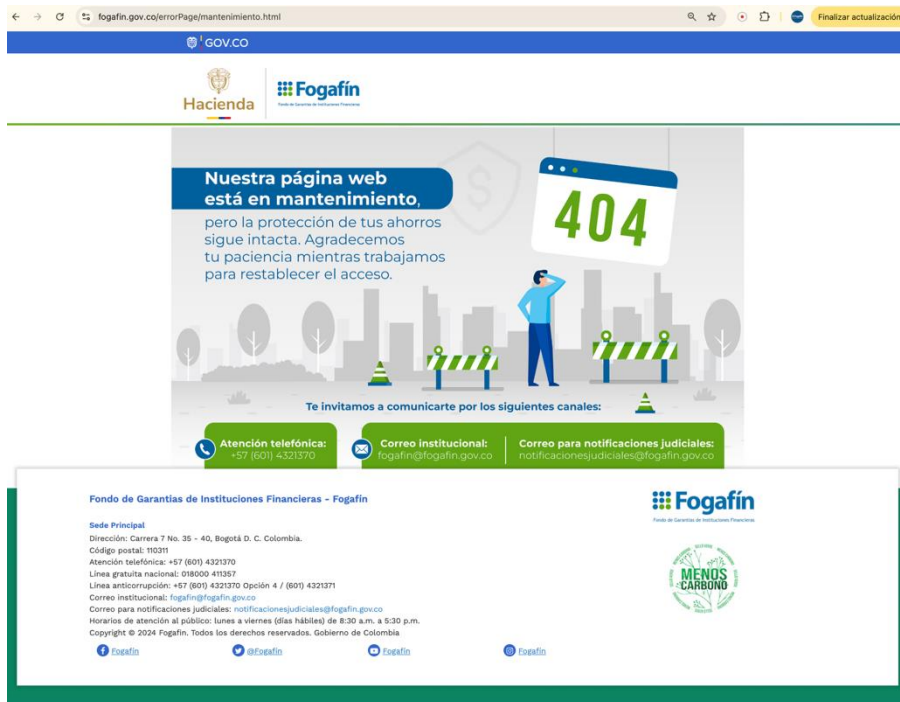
fogafin.gov.co/errorPage/mantenimiento.html

Finalizar actualización

GOV.CO

Hacienda

Fogafín
Fondo de Garantías de Instituciones Financieras

Nuestra página web está en mantenimiento,

pero la protección de tus ahorros sigue intacta. Agradecemos tu paciencia mientras trabajamos para restablecer el acceso.

404

Te invitamos a comunicarte por los siguientes canales:

Atención telefónica: +57 (601) 4321370

Correo institucional: fogafin@fogafin.gov.co

Correo para notificaciones judiciales: notificacionesjudiciales@fogafin.gov.co

Fondo de Garantías de Instituciones Financieras - Fogafín

Sede Principal
Dirección: Carrera 7 No. 35 - 40, Bogotá D. C. Colombia.
Código postal: 110311
Atención telefónica: +57 (601) 4321370
Línea gratuita nacional: 018000 411357
Línea anticorrupción: +57 (601) 4321370 Opción 4 / (601) 4321371
Correo institucional: fogafin@fogafin.gov.co
Correo para notificaciones judiciales: notificacionesjudiciales@fogafin.gov.co
Horarios de atención al público: lunes a viernes (días hábiles) de 8:30 a.m. a 5:30 p.m.
Copyright © 2024 Fogafín. Todos los derechos reservados. Gobierno de Colombia

Fogafín @Fogafin Fogafin Fogafin

Fogafín
Fondo de Garantías de Instituciones Financieras

MENOS CARBONO